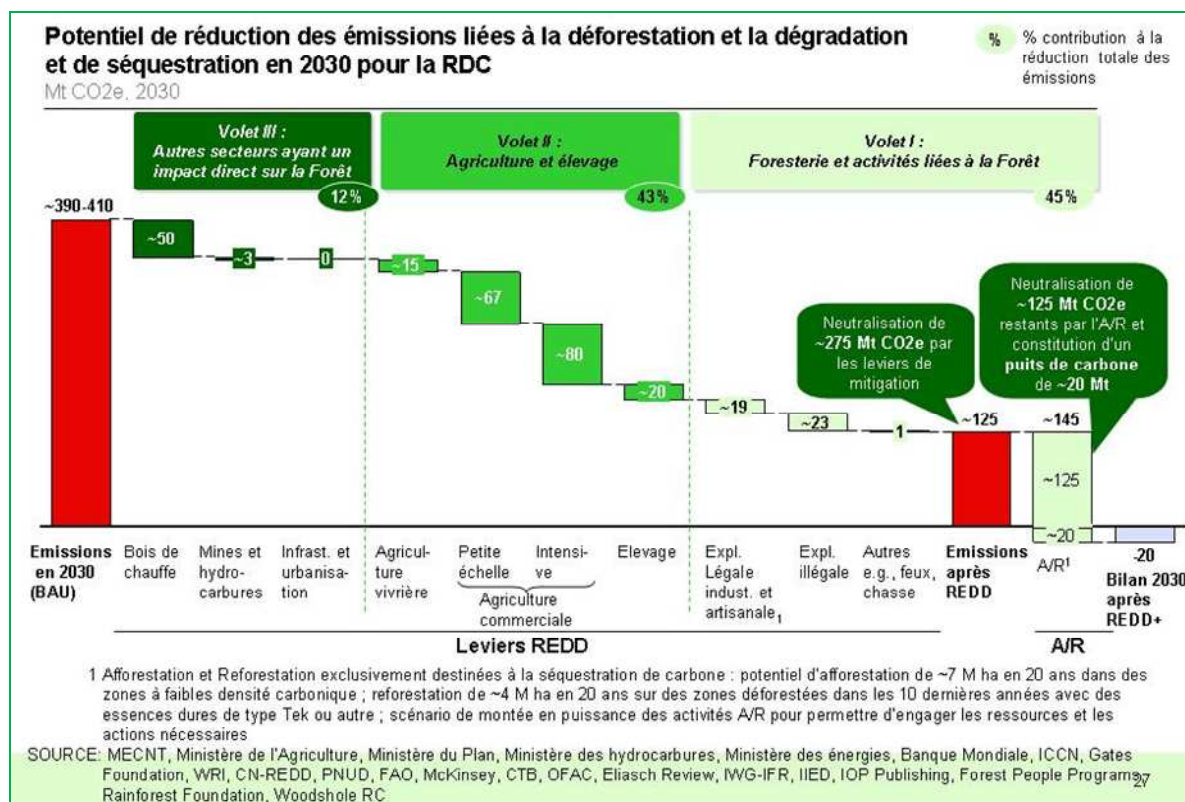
Potentiel de réduction des émissions liées à la déforestation et la dégradation et de séquestration en 2030 pour la RDC

Mt CO2e, 2030

% % contribution à la réduction totale des émissions

Volet III : Autres secteurs ayant un impact direct sur la Forêt

12%

Volet II : Agriculture et élevage

43%

Volet I : Foresterie et activités liées à la Forêt

45%

~390-410

~50

~3

0

~15

~67

~80

~20

~19

~23

1

Neutralisation de ~275 Mt CO2e par les leviers de mitigation

~125

Neutralisation de ~125 Mt CO2e restants par l'A/R et constitution d'un puits de carbone de ~20 Mt

~145

~125

~20

-20

Emissions en 2030 (BAU)

Bois de chauffe

Mines et hydrocarbures

Infrast. et urbanisation

Agriculture vivrière

Petite échelle

Intensive

Agriculture commerciale

Elevage

Expl. Légale indust. et artisanale$_1$

Expl. illégale

Autres e.g., feux, chasse

Emissions après REDD

A/R$^1$

Bilan 2030 après REDD+

Leviers REDD

A/R

1 Afforestation et Reforestation exclusivement destinées à la séquestration de carbone : potentiel d'afforestation de ~7 M ha en 20 ans dans des zones à faibles densité carbonique ; reforestation de ~4 M ha en 20 ans sur des zones déforestées dans les 10 dernières années avec des essences dures de type Tek ou autre ; scénario de montée en puissance des activités A/R pour permettre d'engager les ressources et les actions nécessaires

SOURCE: MECNT, Ministère de l'Agriculture, Ministère du Plan, Ministère des hydrocarbures, Ministère des énergies, Banque Mondiale, ICCN, Gates Foundation, WRI, CN-REDD, PNUD, FAO, McKinsey, CTB, OFAC, Eliasch Review, IWG-IFR, IIED, IOP Publishing, Forest People Programs, Rainforest Foundation, Woodshole RC

27